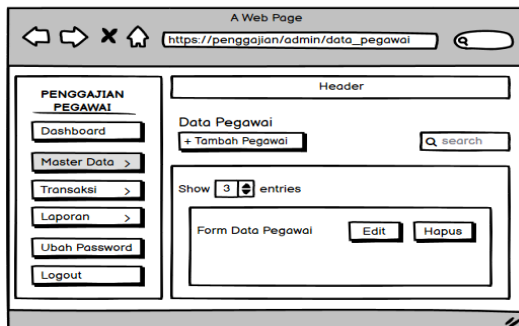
A Web Page

https://penggajian/admin/data_pegawai

PENGGAJIAN PEGAWAI

Dashboard

Master Data >

Transaksi >

Laporan >

Ubah Password

Logout

Header

Data Pegawai

+ Tambah Pegawai

search

Show 3 entries

Form Data Pegawai

Edit

Hapus